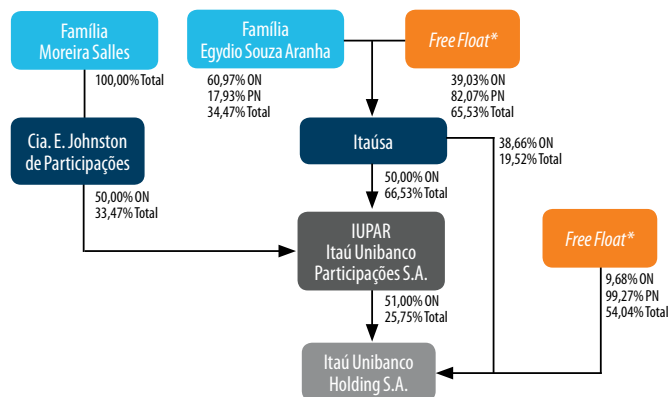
Família Moreira Salles

100,00% Total

Família Egydio Souza Aranha

60,97% ON
17,93% PN
34,47% Total

Free Float*

39,03% ON
82,07% PN
65,53% Total

Cia. E. Johnston de Participações

50,00% ON
33,47% Total

Itaúsa

38,66% ON
19,52% Total

50,00% ON
66,53% Total

IUPAR
Itaú Unibanco Participações S.A.

Free Float*

9,68% ON
99,27% PN
54,04% Total

51,00% ON
25,75% Total

Itaú Unibanco Holding S.A.